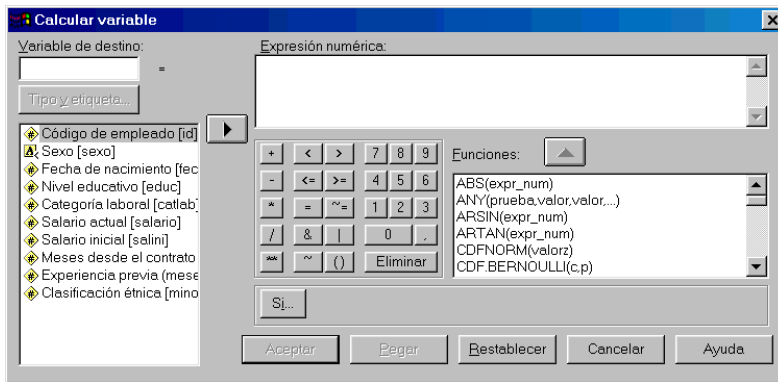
Calcular variable

Variable de destino:

=

Tipo y etiqueta...

Código de empleado [id]
Sexo [sexo]
Fecha de nacimiento [fec
Nivel educativo [educ]
Categoría laboral [catlab]
Salario actual [salario]
Salario inicial [salini]
Meses desde el contrato
Experiencia previa (mese
Clasificación étnica [mino

Expresión numérica:

| + | < | > | 7 | 8 | 9 |
|---|---|---|---|---|---|
| - | <= | >= | 4 | 5 | 6 |
| * | = | ~= | 1 | 2 | 3 |
| / | & | \| | 0 | | . |
| ** | ~ | () | Eliminar | | |

Funciones:

ABS(expr_num)
ANY(prueba,valor,valor,...)
ARSIN(expr_num)
ARTAN(expr_num)
CDFNORM(valorz)
CDF.BERNOULLI(c,p)

Si...

Aceptar
Pegar
Restablecer
Cancelar
Ayuda